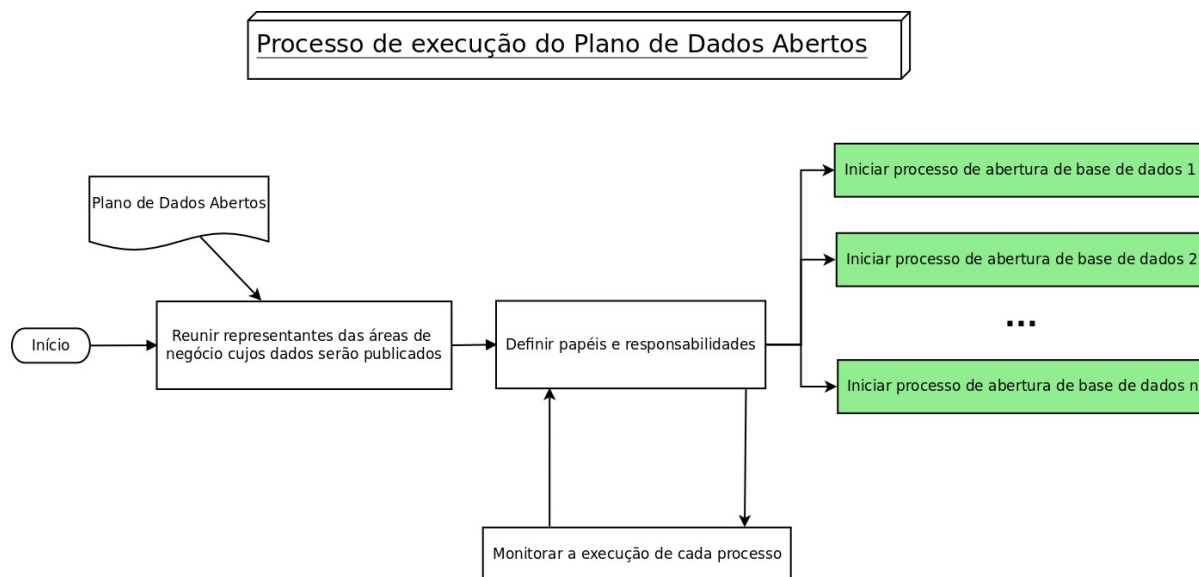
Processo de execução do Plano de Dados Abertos

Plano de Dados Abertos

Início

Reunir representantes das áreas de negócio cujos dados serão publicados

Definir papéis e responsabilidades

Iniciar processo de abertura de base de dados 1

Iniciar processo de abertura de base de dados 2

...

Iniciar processo de abertura de base de dados n

Monitorar a execução de cada processo